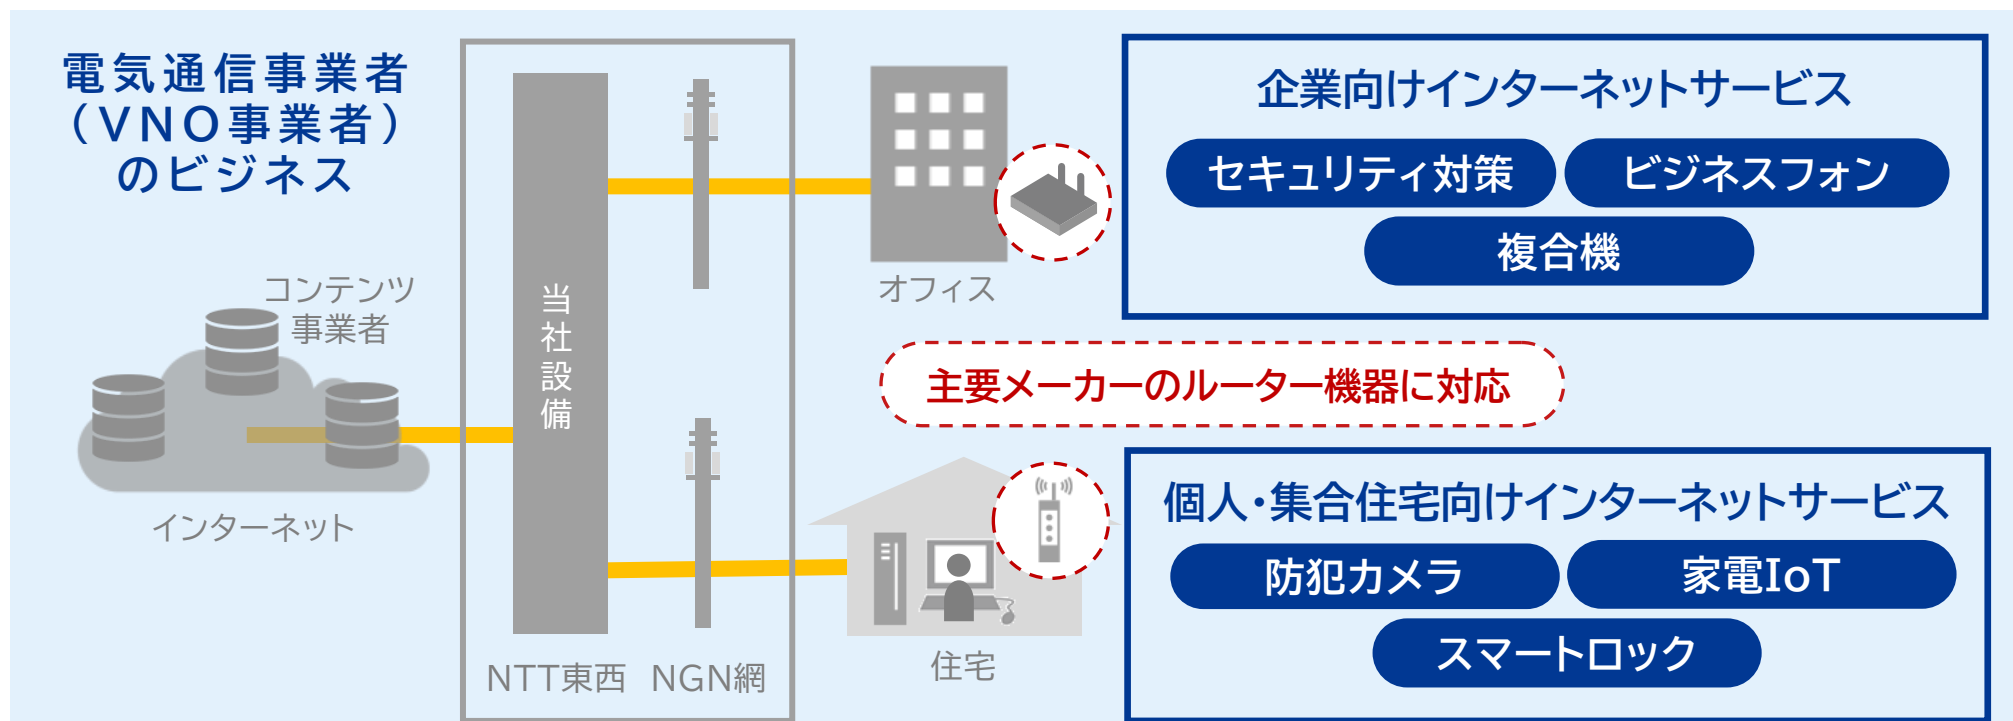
電気通信事業者
（VNO事業者）
のビジネス

コンテンツ
事業者

インターネット

当社設備

NTT東西　NGN網

オフィス

住宅

企業向けインターネットサービス
セキュリティ対策
ビジネスフォン
複合機

主要メーカーのルーター機器に対応

個人・集合住宅向けインターネットサービス
防犯カメラ
家電IoT
スマートロック